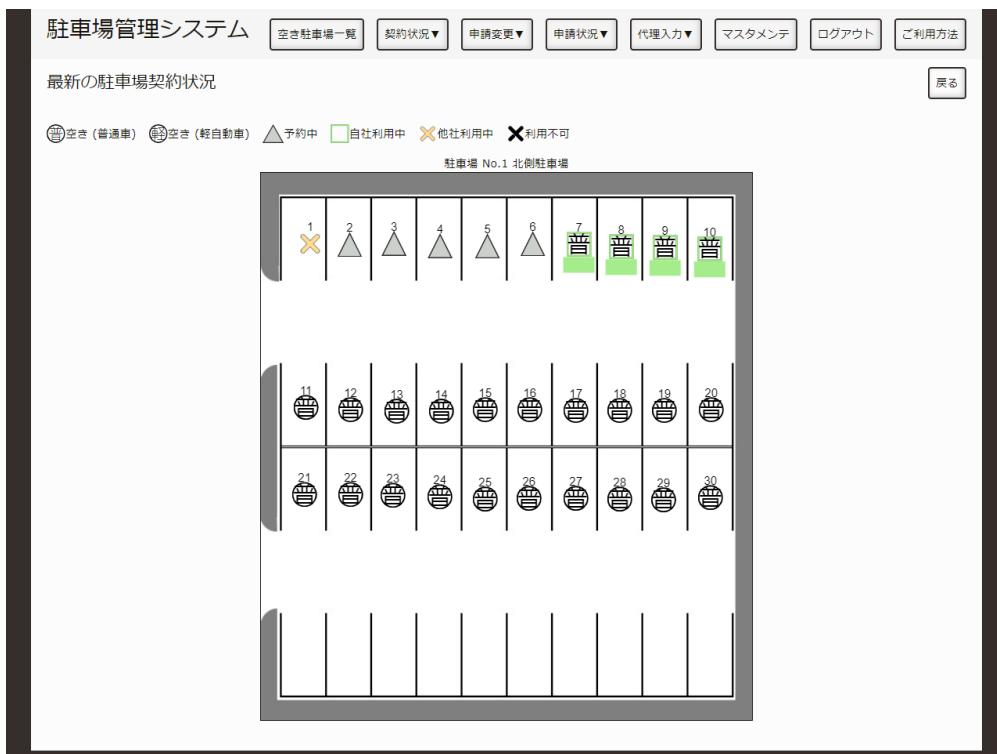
駐車場管理システム

空き駐車場一覧 | 契約状況▼ | 申請変更▼ | 申請状況▼ | 代理入力▼ | マスタメンテ | ログアウト | ご利用方法

最新の駐車場契約状況

戻る

普 空き（普通車） 軽 空き（軽自動車） 予約中 自社利用中 他社利用中 利用不可

駐車場 No.1 北側駐車場

1 2 3 4 5 6 7 普 8 普 9 普 10 普

11 普 12 普 13 普 14 普 15 普 16 普 17 普 18 普 19 普 20 普

21 普 22 普 23 普 24 普 25 普 26 普 27 普 28 普 29 普 30 普